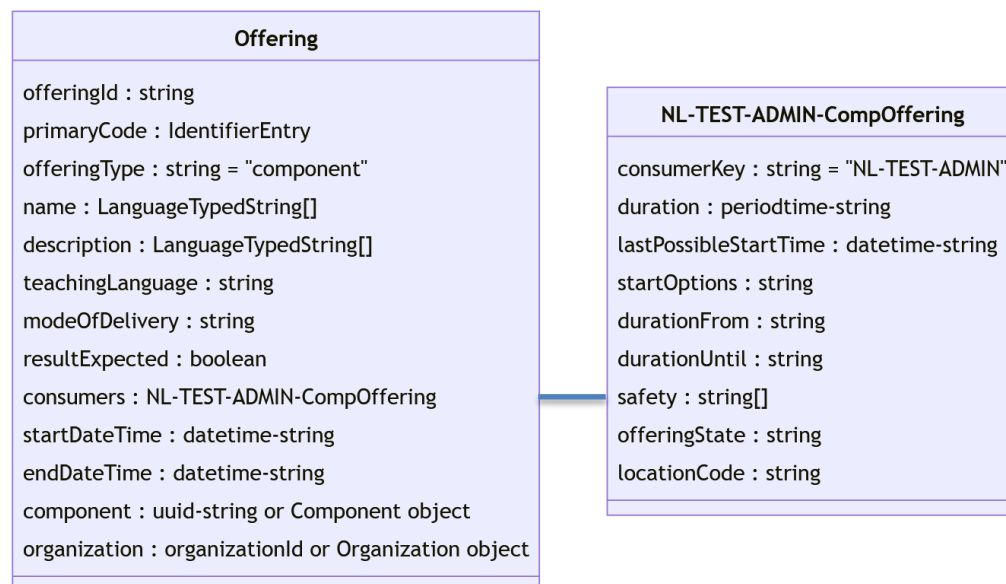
Offering

offeringId : string
primaryCode : IdentifierEntry
offeringType : string = "component"
name : LanguageTypedString[]
description : LanguageTypedString[]
teachingLanguage : string
modeOfDelivery : string
resultExpected : boolean
consumers : NL-TEST-ADMIN-CompOffering
startDateTime : datetime-string
endDateTime : datetime-string
component : uuid-string or Component object
organization : organizationId or Organization object

NL-TEST-ADMIN-CompOffering

consumerKey : string = "NL-TEST-ADMIN"
duration : periodtime-string
lastPossibleStartTime : datetime-string
startOptions : string
durationFrom : string
durationUntil : string
safety : string[]
offeringState : string
locationCode : string